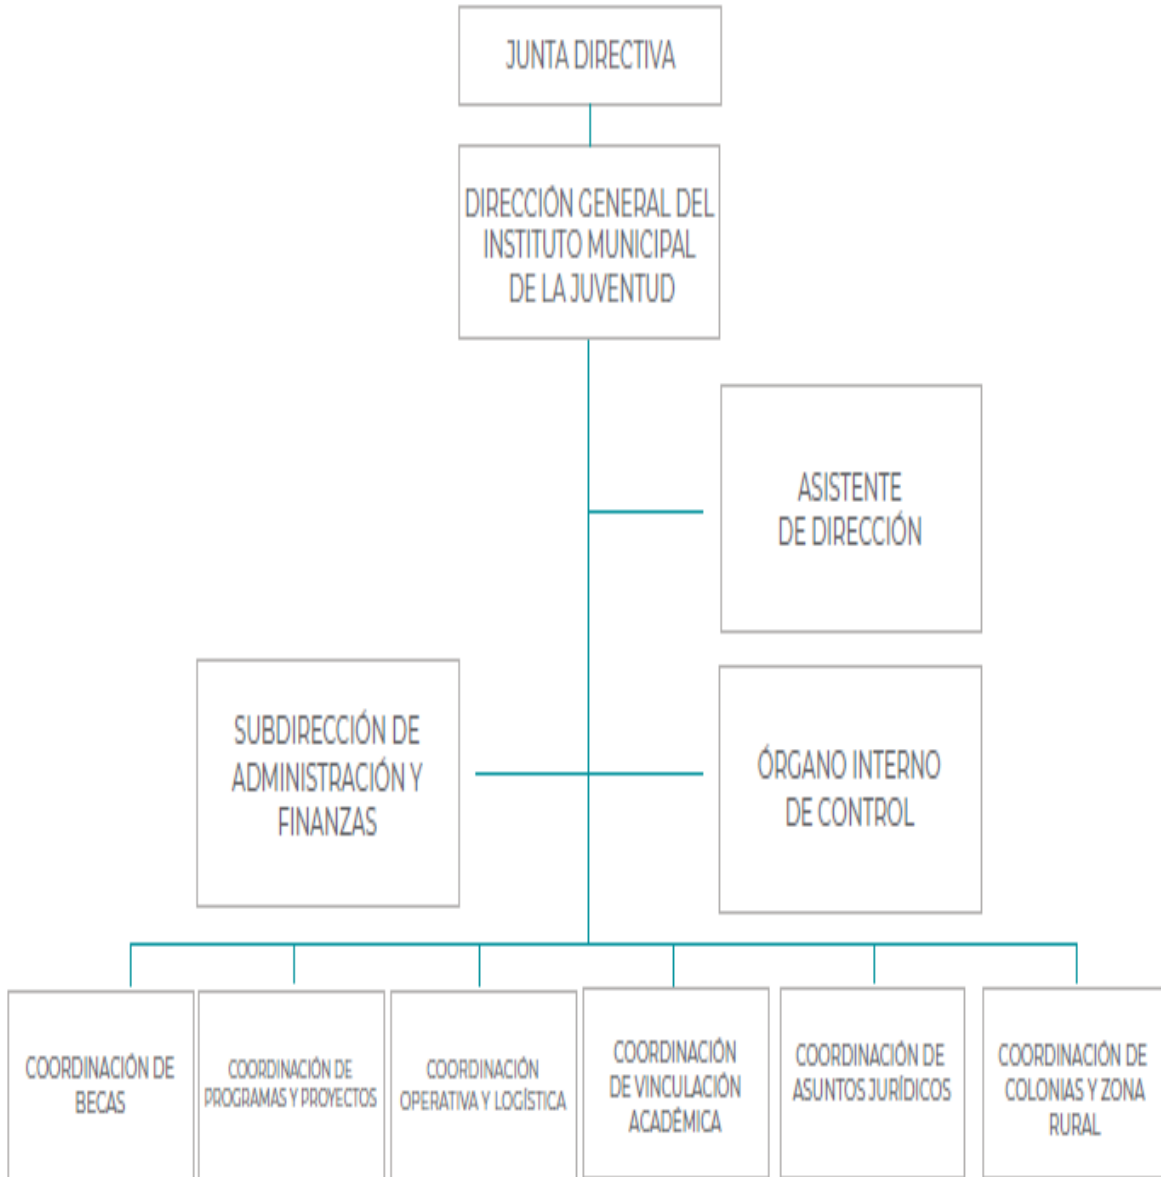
JUNTA DIRECTIVA

DIRECCIÓN GENERAL DEL INSTITUTO MUNICIPAL DE LA JUVENTUD

ASISTENTE DE DIRECCIÓN

SUBDIRECCIÓN DE ADMINISTRACIÓN Y FINANZAS

ÓRGANO INTERNO DE CONTROL

COORDINACIÓN DE BECAS

COORDINACIÓN DE PROGRAMAS Y PROYECTOS

COORDINACIÓN OPERATIVA Y LOGÍSTICA

COORDINACIÓN DE VINCULACIÓN ACADÉMICA

COORDINACIÓN DE ASUNTOS JURÍDICOS

COORDINACIÓN DE COLONIAS Y ZONA RURAL